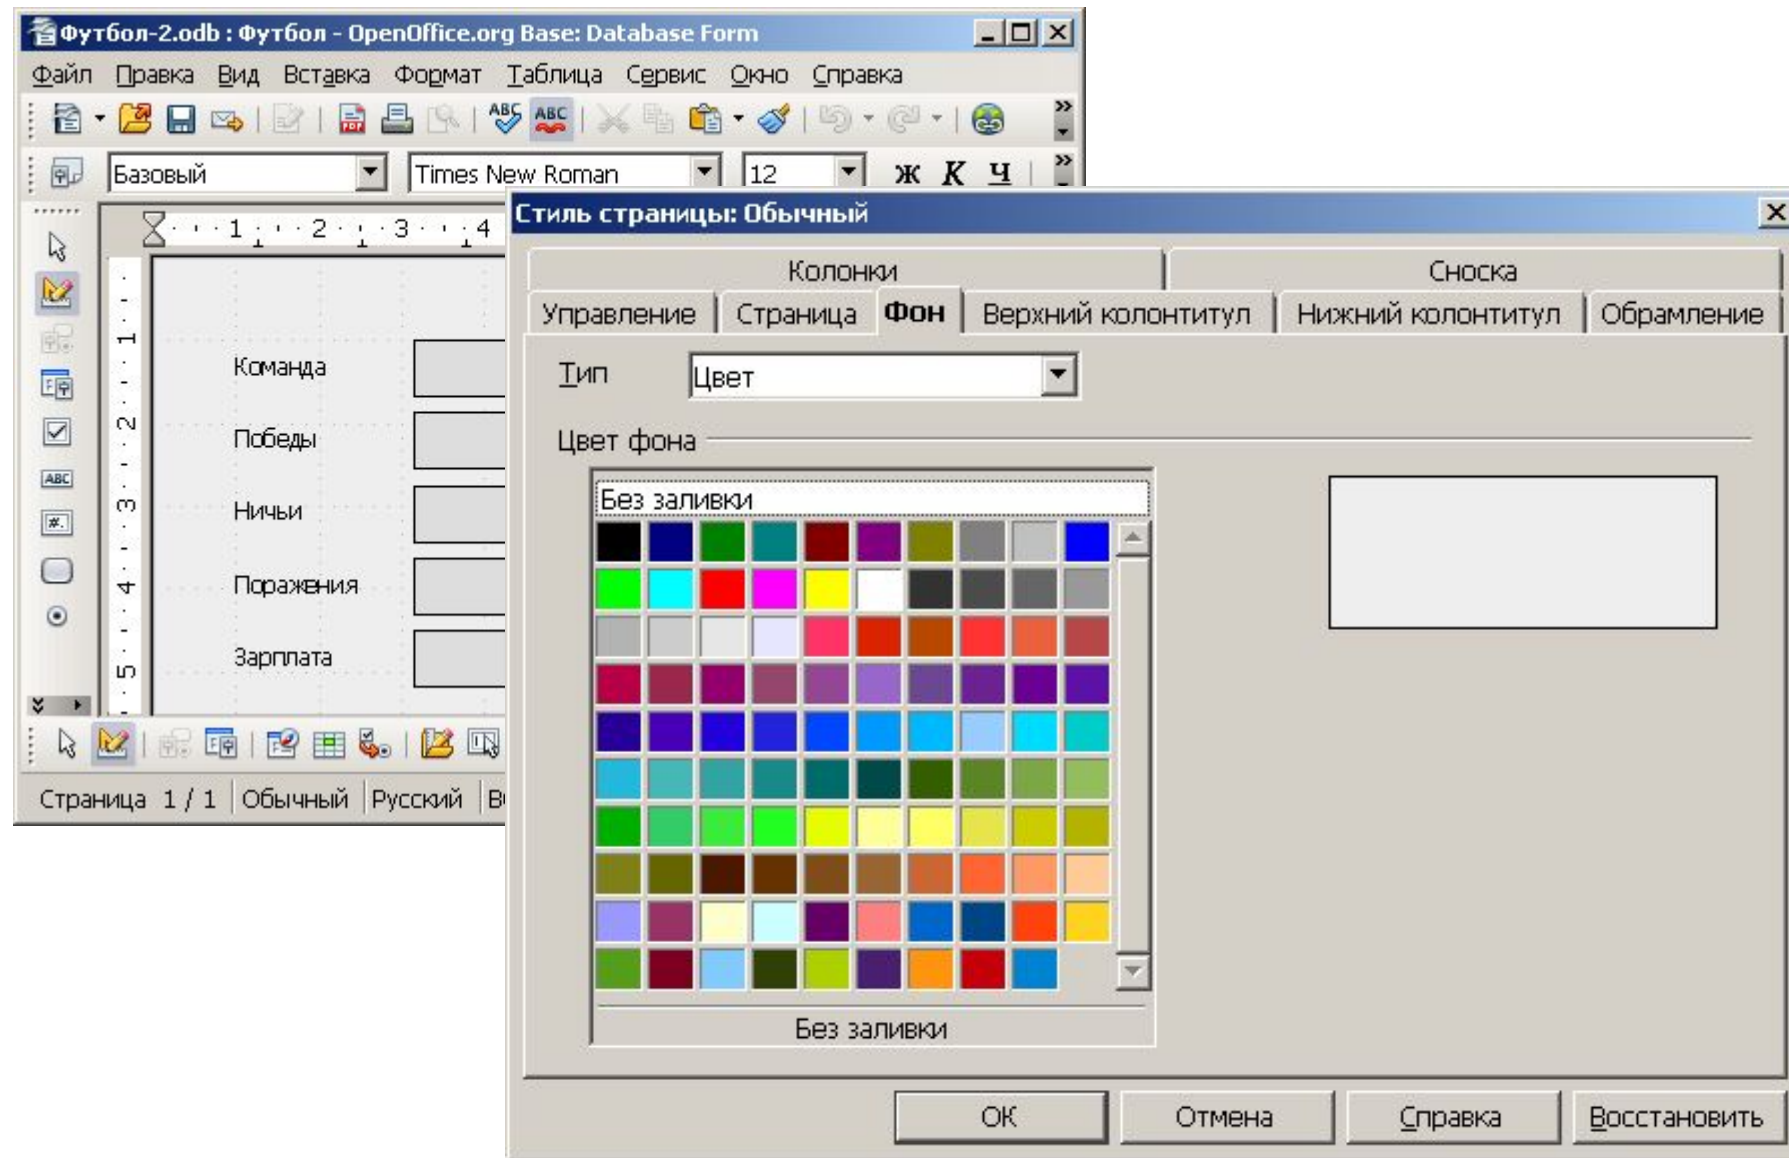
Футбол-2.odb : Футбол - OpenOffice.org Base: Database Form

Файл Правка Вид Вставка Формат Таблица Сервис Окно Справка

Базовый Times New Roman 12 Ж К Ч

1 2 3 4

Команда

Победы

Ничьи

Поражения

Зарплата

Страница 1 / 1 Обычный Русский В

Стиль страницы: Обычный

Колонки Сноска

Управление Страница Фон Верхний колонтитул Нижний колонтитул Обрамление

Тип Цвет

Цвет фона

Без заливки

Без заливки

ОК Отмена Справка Восстановить